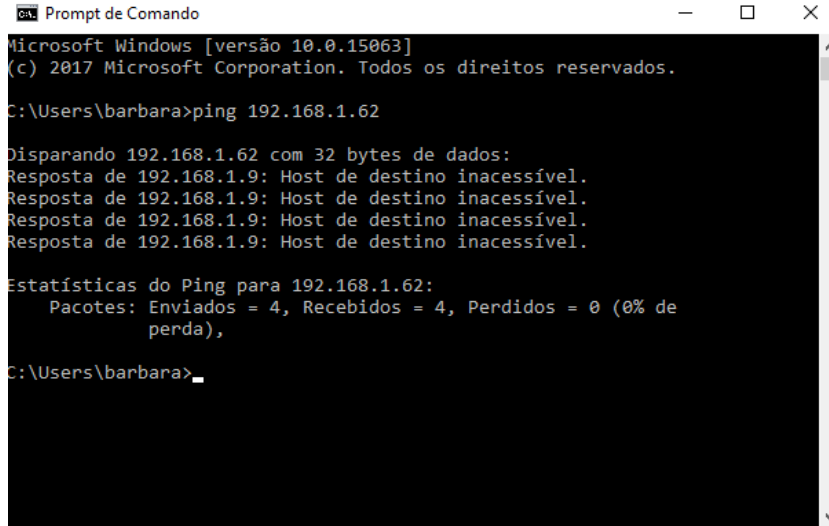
Prompt de Comando

Microsoft Windows [versão 10.0.15063]
(c) 2017 Microsoft Corporation. Todos os direitos reservados.

C:\Users\barbara>ping 192.168.1.62

Disparando 192.168.1.62 com 32 bytes de dados:
Resposta de 192.168.1.9: Host de destino inacessível.
Resposta de 192.168.1.9: Host de destino inacessível.
Resposta de 192.168.1.9: Host de destino inacessível.
Resposta de 192.168.1.9: Host de destino inacessível.

Estatísticas do Ping para 192.168.1.62:
Pacotes: Enviados = 4, Recebidos = 4, Perdidos = 0 (0% de perda),

C:\Users\barbara>_